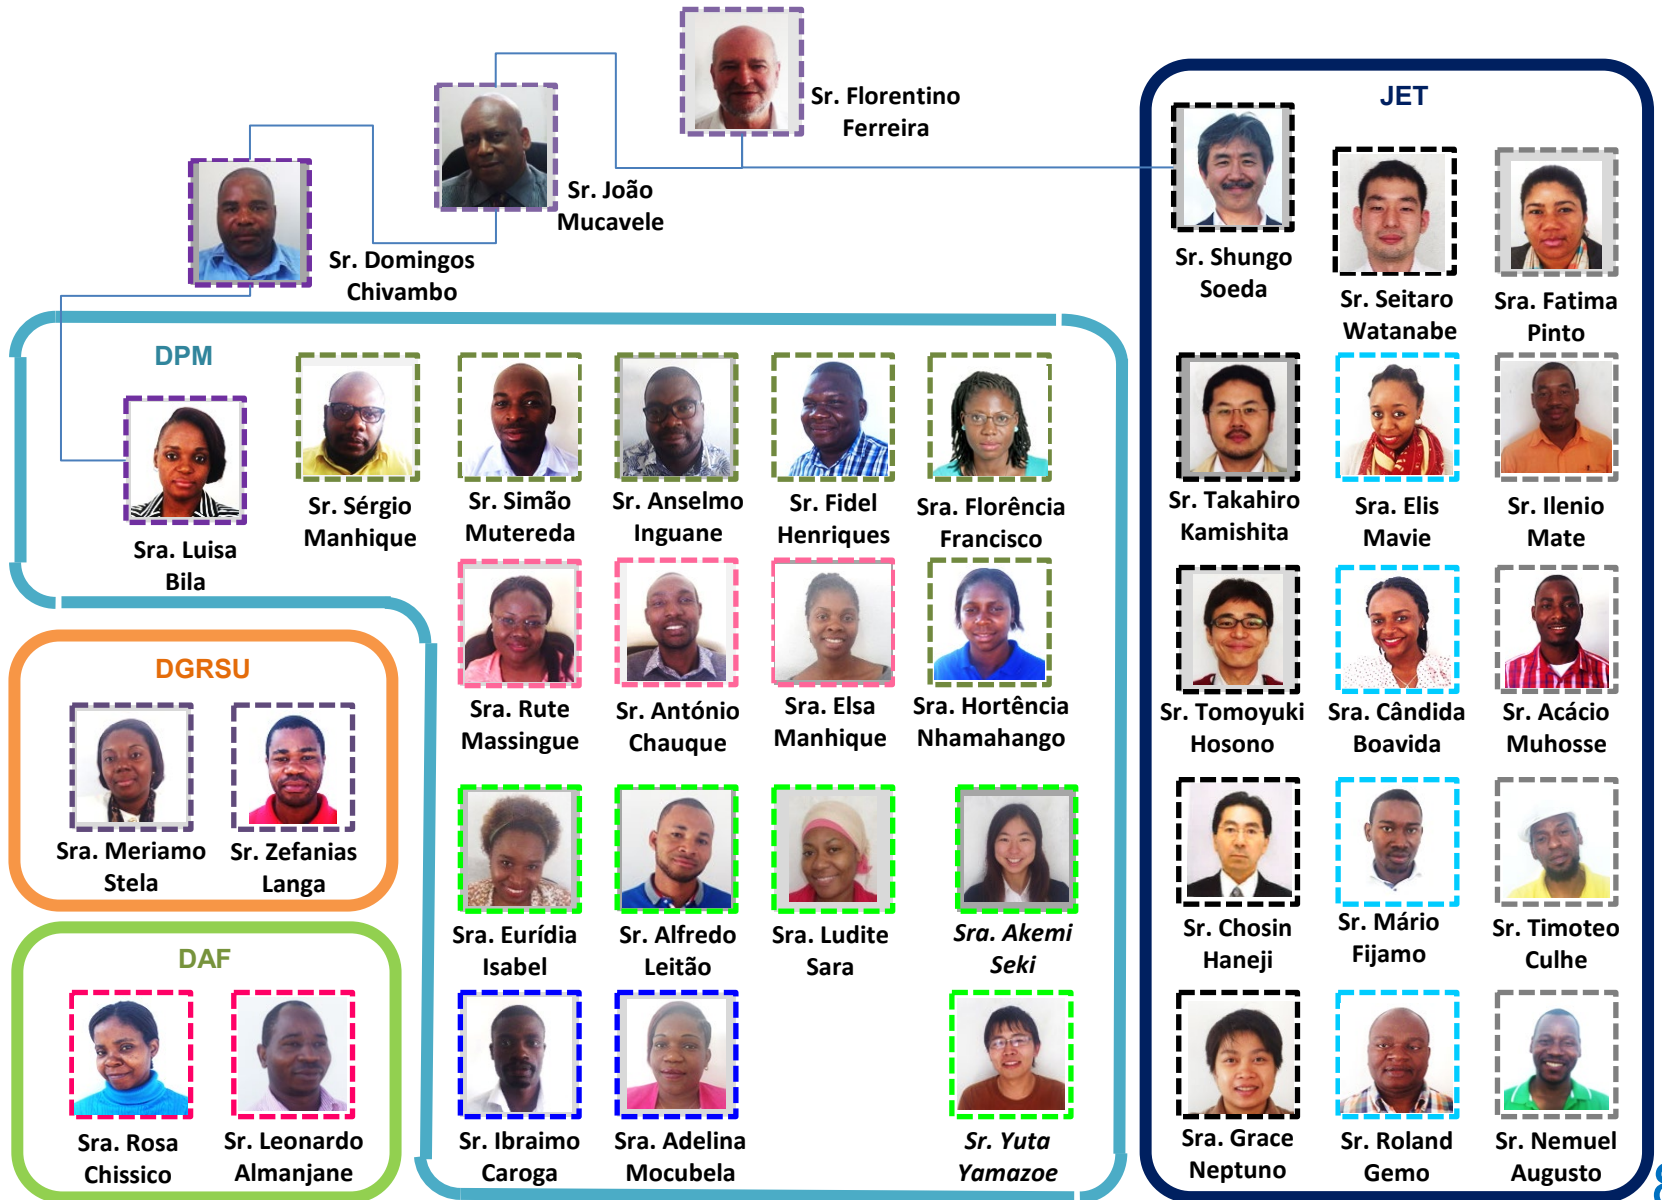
Sr. Florentino Ferreira

Sr. João Mucavele

Sr. Domingos Chivambo

DPM

Sra. Luisa Bila

Sr. Sérgio Manhique

Sr. Simão Mutereda

Sr. Anselmo Inguane

Sr. Fidel Henriques

Sra. Florência Francisco

Sra. Rute Massingue

Sr. António Chauque

Sra. Elsa Manhique

Sra. Hortência Nhamahango

Sra. Eurídia Isabel

Sr. Alfredo Leitão

Sra. Ludite Sara

Sra. Akemi Seki

Sr. Ibraimo Caroga

Sra. Adelina Mocubela

Sr. Yuta Yamazoe

DGRSU

Sra. Meriamo Stela

Sr. Zefanias Langa

DAF

Sra. Rosa Chissico

Sr. Leonardo Almanjane

JET

Sr. Shungo Soeda

Sr. Seitaro Watanabe

Sra. Fatima Pinto

Sr. Takahiro Kamishita

Sra. Elis Mavie

Sr. Ilenio Mate

Sr. Tomoyuki Hosono

Sra. Cândida Boavida

Sr. Acácio Muhosse

Sr. Chosin Haneji

Sr. Mário Fijamo

Sr. Timoteo Culhe

Sra. Grace Neptuno

Sr. Roland Gemo

Sr. Nemuel Augusto